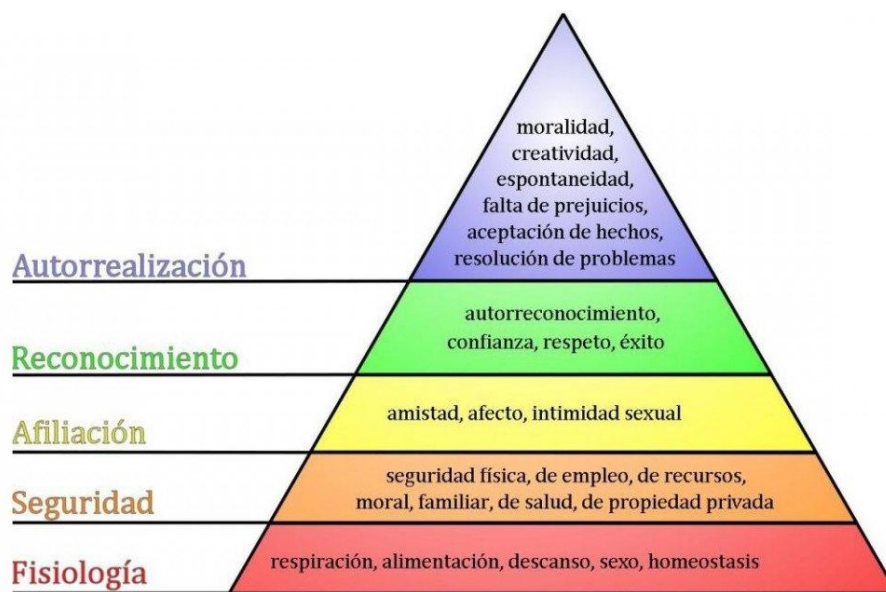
moralidad, creatividad, espontaneidad, falta de prejuicios, aceptación de hechos, resolución de problemas

Autorrealización

autorreconocimiento, confianza, respeto, éxito

Reconocimiento

amistad, afecto, intimidad sexual

Afiliación

seguridad física, de empleo, de recursos, moral, familiar, de salud, de propiedad privada

Seguridad

respiración, alimentación, descanso, sexo, homeostasis

Fisiología